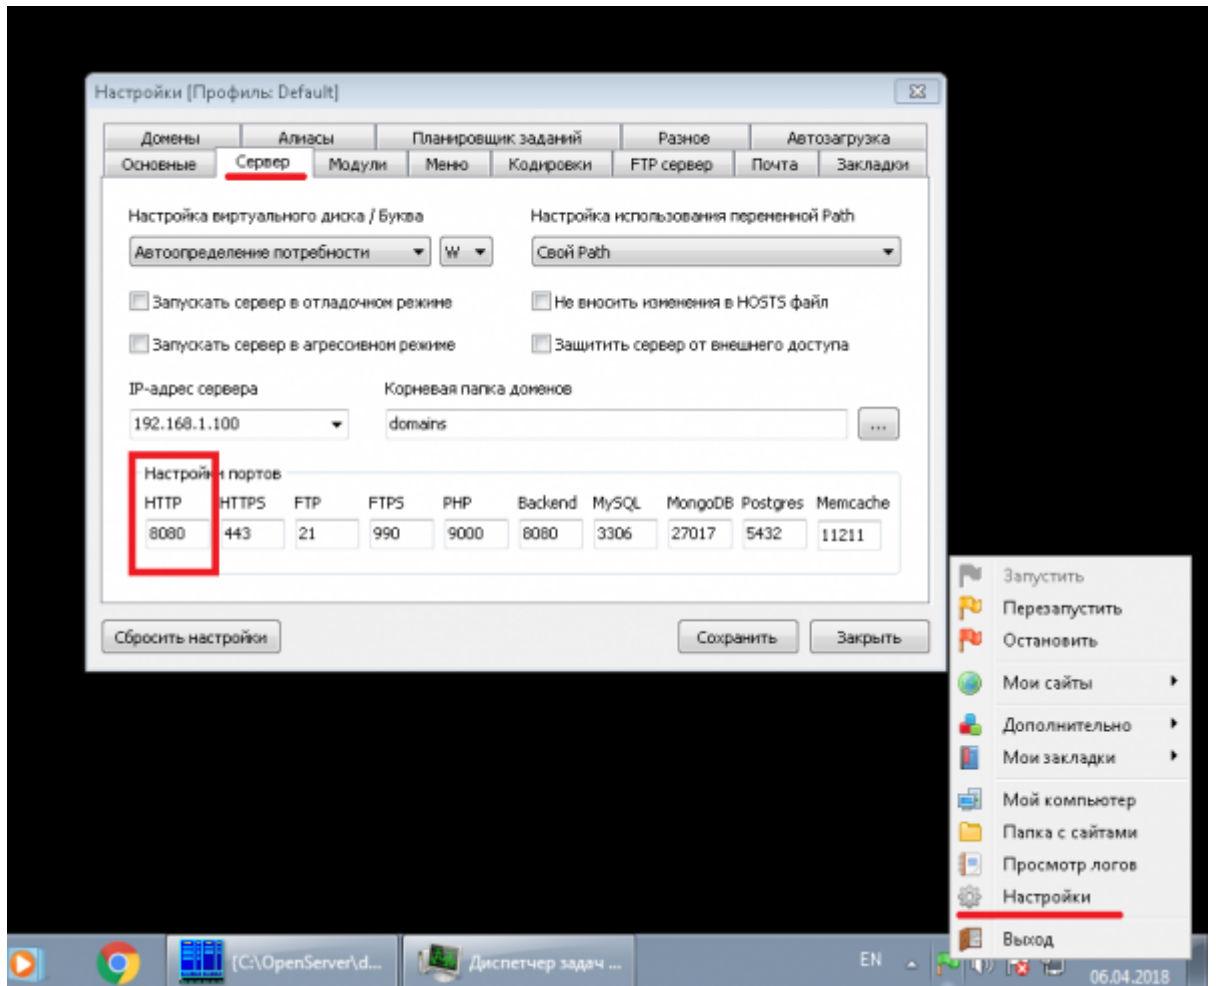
Настройки [Профиль: Default]

Домены | Алиасы | Планировщик заданий | Разное | Автозагрузка
Основные | Сервер | Модули | Меню | Кодировки | FTP сервер | Почта | Закладки

Настройка виртуального диска / Буква
Автоопределение потребности
W

Настройка использования переменной Path
Свой Path

Запускать сервер в отладочном режиме
Не вносить изменения в HOSTS файл
Запускать сервер в агресивном режиме
Защитить сервер от внешнего доступа

IP-адрес сервера
192.168.1.100

Корневая папка доменов
domains
...

Настройки портов

| HTTP | HTTPS | FTP | FTPS | PHP | Backend | MySQL | MongoDB | Postgres | Memcache |
|---|---|---|---|---|---|---|---|---|---|
| 8080 | 443 | 21 | 990 | 9000 | 8080 | 3306 | 27017 | 5432 | 11211 |

Сбросить настройки
Сохранить
Закрыть

Запустить
Перезапустить
Остановить
Мои сайты
Дополнительно
Мои закладки
Мой компьютер
Папка с сайтами
Просмотр логов
Настройки
Выход

[C:\OpenServer\d...
Диспетчер задач ...
EN
06.04.2018